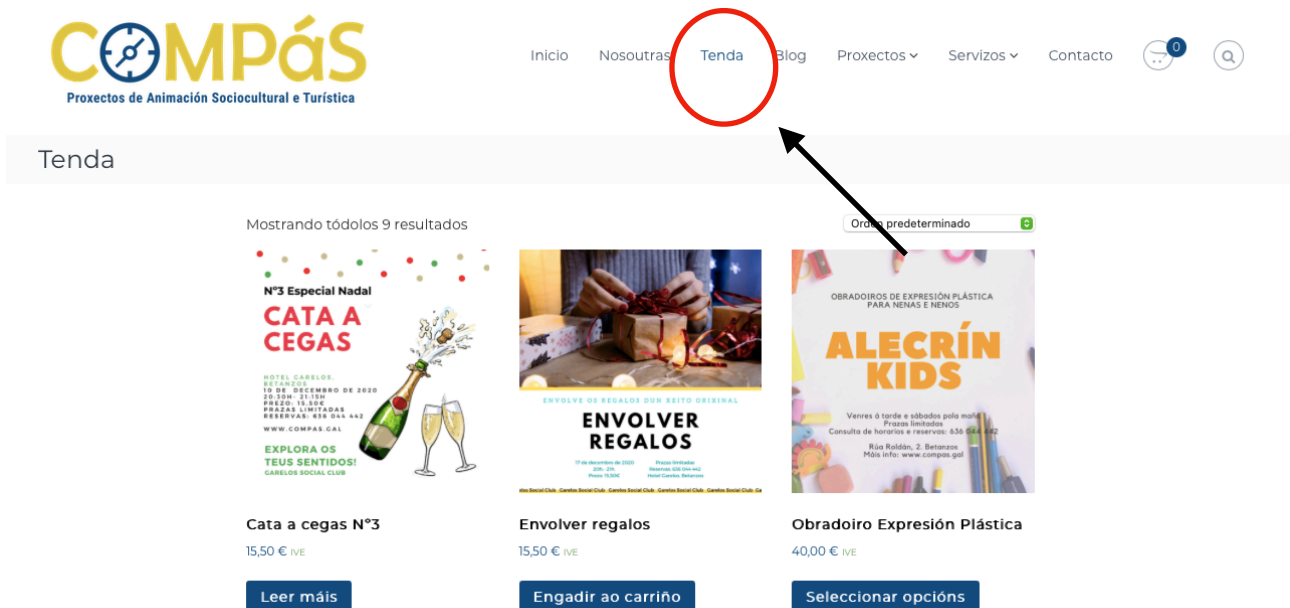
COMPáS
Proxectos de Animación Sociocultural e Turística

Inicio Nosoutras Tenda Blog Proxectos Servizos Contacto 0

Tenda

Mostrando tódolos 9 resultados

Orden predeterminado

Nº3 Especial Nadal
CATA A CEGAS
HOTEL CARELOS, BETANZOS
18 DE DECEMBRO DE 2020
20:30H - 21:15H
PREZO: 15,50€
PRAZAS LIMITADAS
RESERVAS: 636 044 442
WWW.COMPAS.GAL
EXPLORA OS TEUS SENTIDOS!
CARELOS SOCIAL CLUB

ENVOLVE OS REGALOS DUN XEITO ORIXINAL
ENVOLVER REGALOS
17 de decembro de 2020
20h - 21h
Prezo: 15,50€
Prazas limitadas
Reservas: 636 044 442
Hotel Carelos, Betanzos
Carelos Social Club Carelos Social Club Carelos Social Club Carelos Social Club

OBRADOIROS DE EXPRESIÓN PLÁSTICA PARA NENAS E NENOS
ALECRÍN KIDS
Venres á tarde e sábados pola mañá
Prazas limitadas
Consulta de horarios e reservas: 636 044 442
Rúa Roldán, 2. Betanzos
Máis info: www.compas.gal

Cata a cegas Nº3
15,50 € IVE
Leer máis

Envolver regalos
15,50 € IVE
Engadir ao carriño

Obradoiro Expresión Plástica
40,00 € IVE
Seleccionar opcións